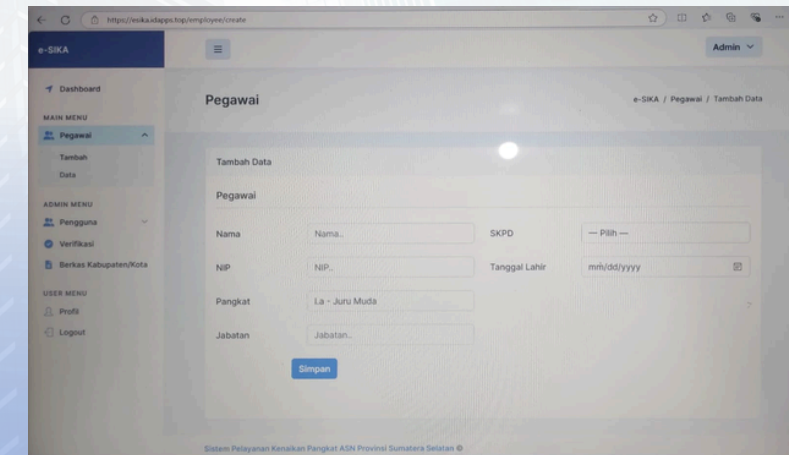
https://esika.idapps.top/employee/create

e-SIKA

Admin

Dashboard

MAIN MENU

Pegawai

Tambah

Data

ADMIN MENU

Pengguna

Verifikasi

Berkas Kabupaten/Kota

USER MENU

Profil

Logout

Pegawai

e-SIKA / Pegawai / Tambah Data

Tambah Data

Pegawai

Nama

Nama..

SKPD

— Pilih —

NIP

NIP..

Tanggal Lahir

mm/dd/yyyy

Pangkat

I.a - Juru Muda

Jabatan

Jabatan..

Simpan

Sistem Pelayanan Kenaikan Pangkat ASN Provinsi Sumatera Selatan ©